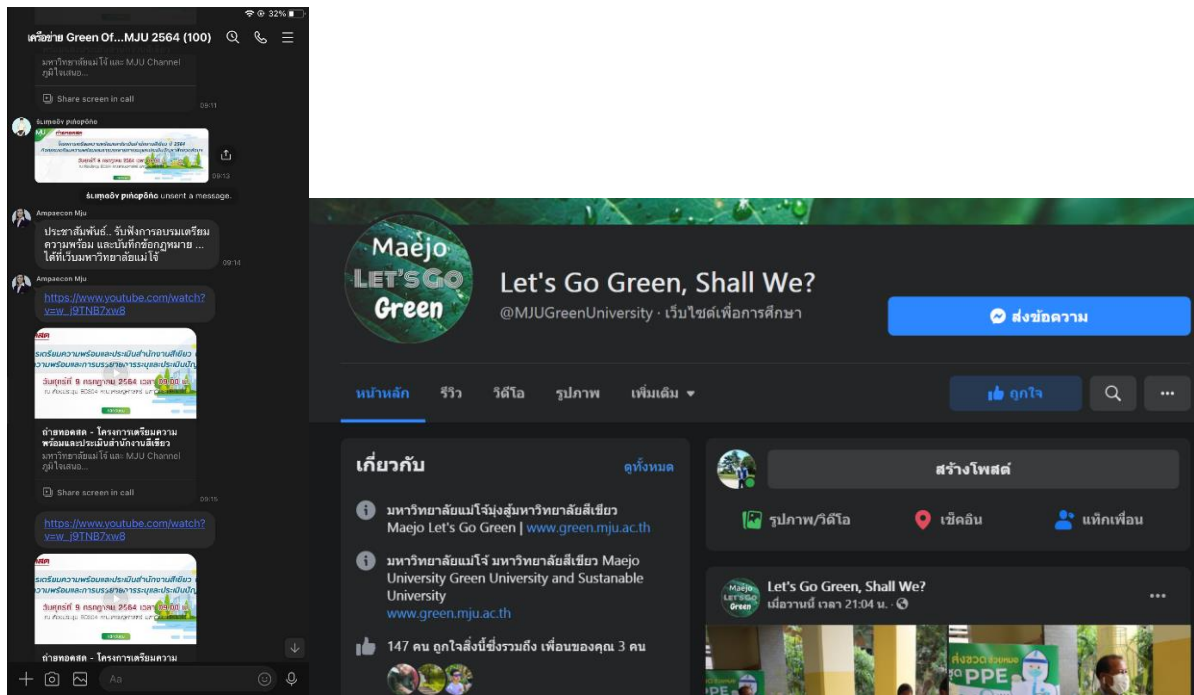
32%

เครือข่าย Green Of...MJU 2564 (100)

มหาวิทยาลัยแม่โจ้ และ MJU Channel ภูมิใจเสนอ...

Share screen in call

09:11

ธันยพัฒน์ พงษ์อุดม

09:13

ธันยพัฒน์ พงษ์อุดม unsent a message.

Ampaecon Mju

ประชาสัมพันธ์.. รับฟังการอบรมเตรียมความพร้อม และบันทึกข้อกฎหมาย ... ได้ที่เว็บมหาวิทยาลัยแม่โจ้

09:14

Ampaecon Mju

https://www.youtube.com/watch?v=w_j9TNB7xw8

วันศุกร์ที่ 9 กรกฎาคม 2564 เวลา 09:00 น.

ถ่ายทอดสด - โครงการเตรียมความพร้อมและประเมินสำนักงานสีเขียว

มหาวิทยาลัยแม่โจ้ และ MJU Channel ภูมิใจเสนอ...

Share screen in call

09:15

https://www.youtube.com/watch?v=w_j9TNB7xw8

วันศุกร์ที่ 9 กรกฎาคม 2564 เวลา

ถ่ายทอดสด - โครงการเตรียมความ

Aa

Maejo LET'S GO Green

Let's Go Green, Shall We?

@MJUGreenUniversity · เว็บไซต์เพื่อการศึกษา

ส่งข้อความ

หน้าหลัก รีวิว วิดีโอ รูปภาพ เพิ่มเติม

ถูกใจ

เกี่ยวกับ

ดูทั้งหมด

มหาวิทยาลัยแม่โจ้มุ่งสู่มหาวิทยาลัยสีเขียว Maejo Let's Go Green | www.green.mju.ac.th

มหาวิทยาลัยแม่โจ้ มหาวิทยาลัยสีเขียว Maejo University Green University and Sustanable University
www.green.mju.ac.th

147 คน ถูกใจสิ่งนี้ซึ่งรวมถึง เพื่อนของคุณ 3 คน

สร้างโพสต์

รูปภาพ/วิดีโอ

เช็คอิน

แท็กเพื่อน

Let's Go Green, Shall We?

เมื่อวานนี้ เวลา 21:04 น.

PPE